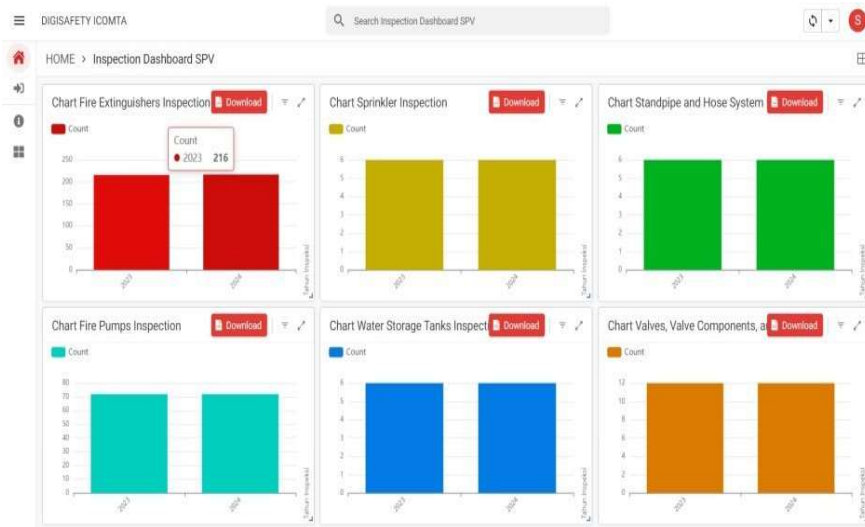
DIGISAFETY ICOMTA

Search Inspection Dashboard SPV

S

HOME > Inspection Dashboard SPV

Chart Fire Extinguishers Inspection Download

Count

Count
2023 216

250
200
150
100
50
0

2023 2024

Tahun Inspeksi

Chart Sprinkler Inspection Download

Count

6
5
4
3
2
1
0

2023 2024

Tahun Inspeksi

Chart Standpipe and Hose System Download

Count

6
5
4
3
2
1
0

2023 2024

Tahun Inspeksi

Chart Fire Pumps Inspection Download

Count

80
70
60
50
40
30
20
10
0

2023 2024

Tahun Inspeksi

Chart Water Storage Tanks Inspecti Download

Count

6
5
4
3
2
1
0

2023 2024

Tahun Inspeksi

Chart Valves, Valve Components, a Download

Count

12
10
8
6
4
2
0

2023 2024

Tahun Inspeksi